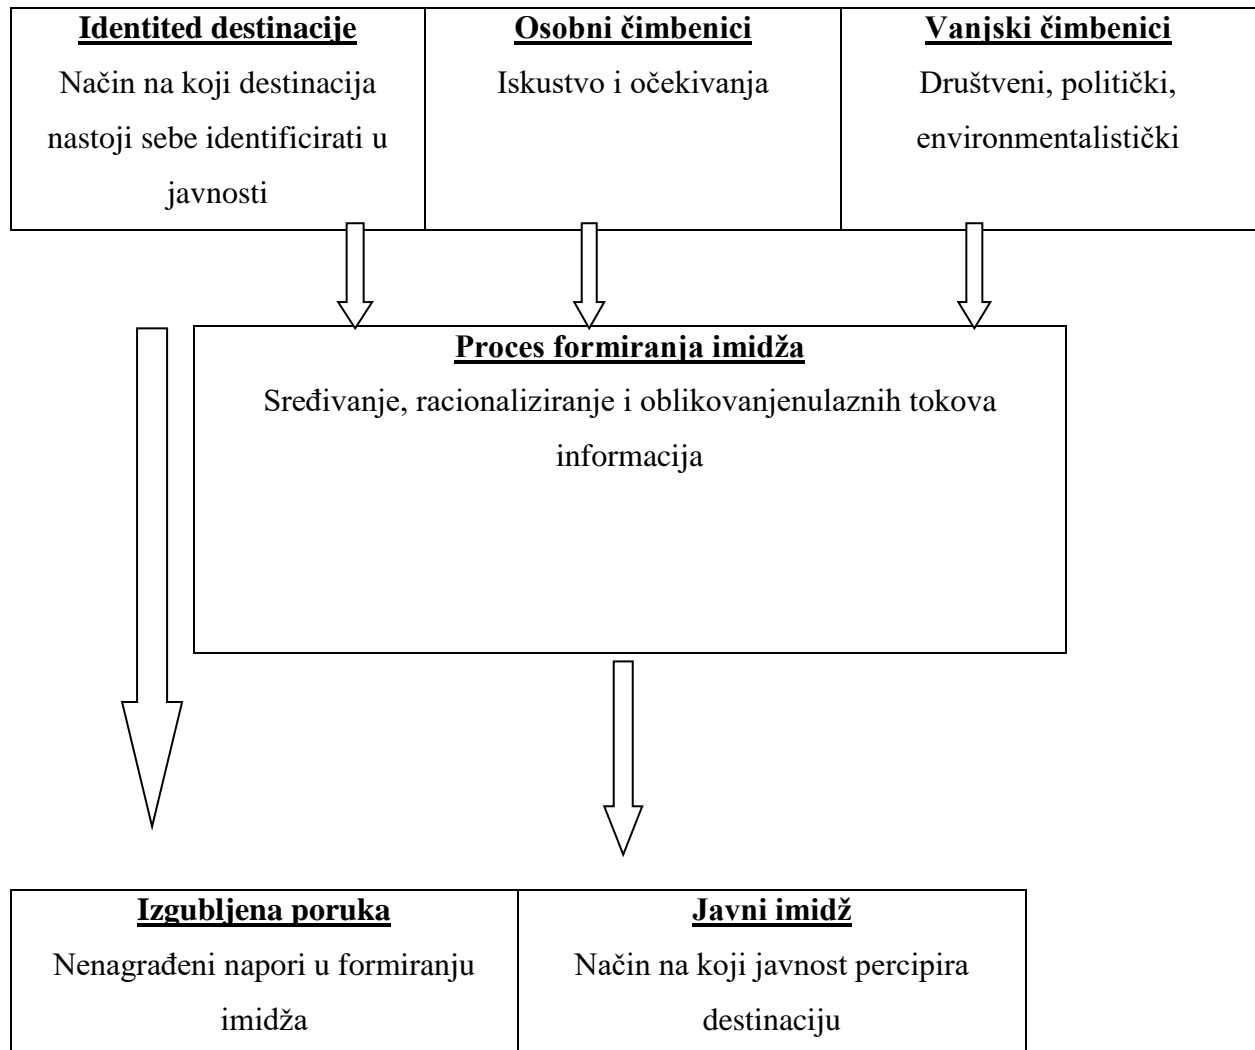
| **Identited destinacije** Način na koji destinacija nastoji sebe identificirati u javnosti | **Osobni čimbenici** Iskustvo i očekivanja | **Vanjski čimbenici** Društveni, politički, environmentalistički |
|---|---|---|

**Proces formiranja imidža**
Sređivanje, racionaliziranje i oblikovanjenulaznih tokova informacija

| **Izgubljena poruka** Nenagrađeni napori u formiranju imidža | **Javni imidž** Način na koji javnost percipira destinaciju |
|---|---|